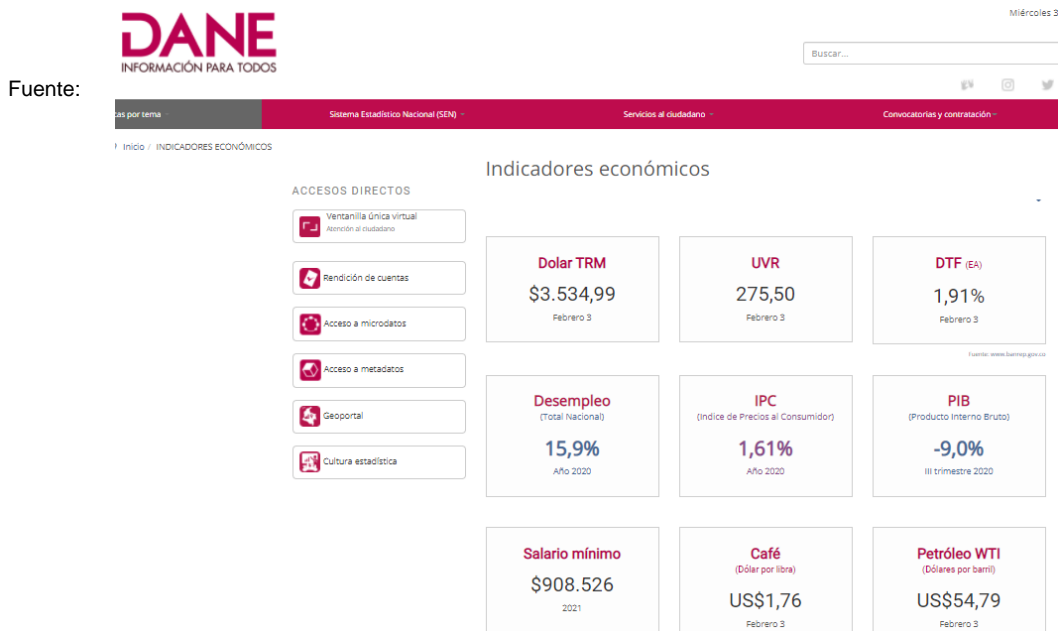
Fuente:

DANE
INFORMACIÓN PARA TODOS

Miércoles 3

Buscar...

cas por tema
Sistema Estadístico Nacional (SEN)
Servicios al ciudadano
Convocatorias y contratación

Inicio / INDICADORES ECONÓMICOS

Indicadores económicos

ACCESOS DIRECTOS

Ventanilla única virtual
Atención al ciudadano

Rendición de cuentas

Acceso a microdatos

Acceso a metadatos

Geoportal

Cultura estadística

| Dolar TRM | UVR | DTF (EA) |
|---|---|---|
| \$3.534,99 | 275,50 | 1,91% |
| Febrero 3 | Febrero 3 | Febrero 3 |

Fuente: www.banrep.gov.co

| Desempleo (Total Nacional) | IPC (Indice de Precios al Consumidor) | PIB (Producto Interno Bruto) |
|---|---|---|
| 15,9% | 1,61% | -9,0% |
| Año 2020 | Año 2020 | III trimestre 2020 |

| Salario mínimo | Café (Dólar por libra) | Petróleo WTI (Dólares por barril) |
|---|---|---|
| \$908.526 | US\$1,76 | US\$54,79 |
| 2021 | Febrero 3 | Febrero 3 |